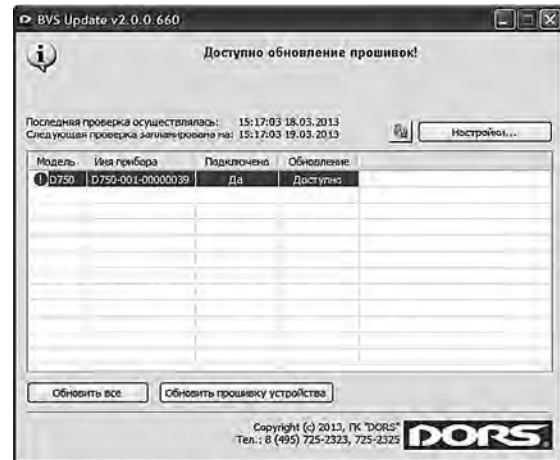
BVS Update v2.0.0.660

Доступно обновление прошивок!

Последняя проверка осуществлялась: 15:17:03 18.03.2013
Следующая проверка запланирована на: 15:17:03 19.03.2013

Настройки...

| Модель | Имя прибора | Подключено | Обновление |
|---|---|---|---|
| D750 | D750-001-00000039 | Да | Доступно |

Обновить все

Обновить прошивку устройства

Copyright (c) 2013, ГК "DORS"
Тел.: 8 (495) 725-2323, 725-2325

DORS